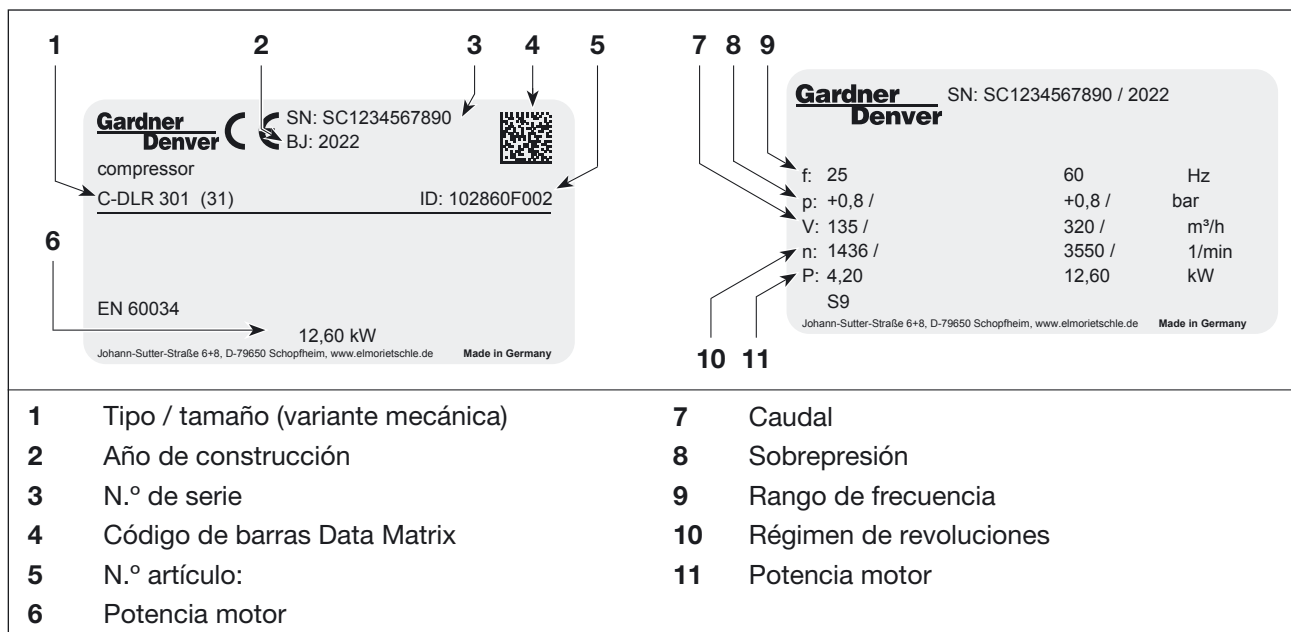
1 2 3 4 5

Gardner Denver CE SN: SC1234567890
BJ: 2022

compressor
C-DLR 301 (31) ID: 102860F002

6

EN 60034
12,60 kW
Johann-Sutter-Straße 6+8, D-79650 Schopfheim, www.elmorietschle.de **Made in Germany**

7 8 9

Gardner Denver SN: SC1234567890 / 2022

| f: | 25 | 60 | Hz |
|---|---|---|---|
| p: | +0,8 / | +0,8 / | bar |
| V: | 135 / | 320 / | m³/h |
| n: | 1436 / | 3550 / | 1/min |
| P: | 4,20 | 12,60 | kW |
| | S9 | | |

Johann-Sutter-Straße 6+8, D-79650 Schopfheim, www.elmorietschle.de **Made in Germany**

10 11

**1** Tipo / tamaño (variante mecánica)
**2** Año de construcción
**3** N.º de serie
**4** Código de barras Data Matrix
**5** N.º artículo:
**6** Potencia motor
**7** Caudal
**8** Sobrepresión
**9** Rango de frecuencia
**10** Régimen de revoluciones
**11** Potencia motor